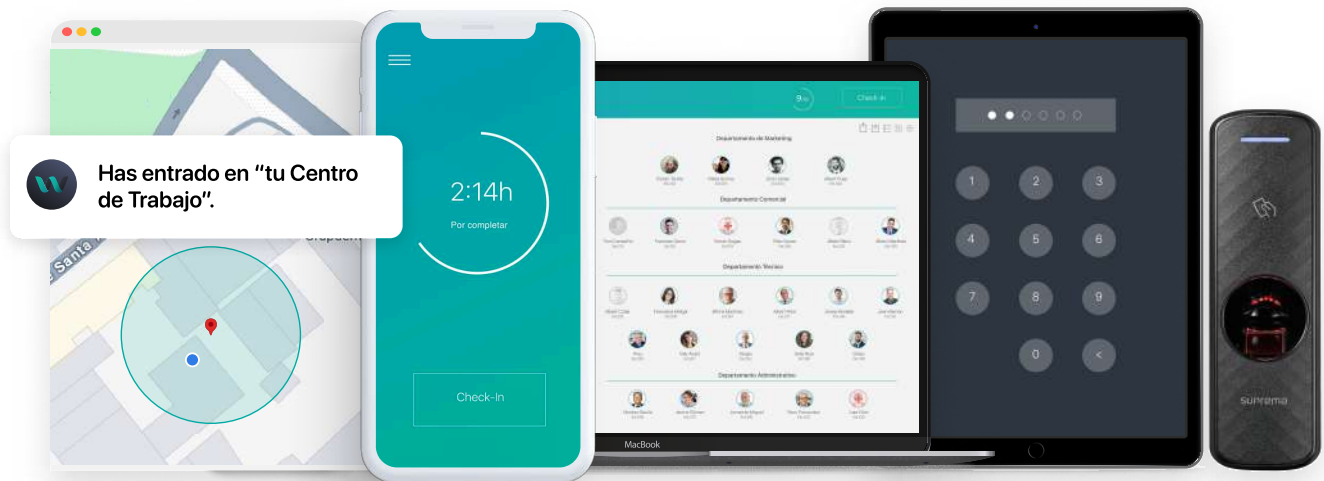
Has entrado en "tu Centro de Trabajo".

Santa

2:14h
Por completar

Check-In

Check-in

Departamento de Marketing

Departamento Comercial

Departamento Técnico

Departamento Administrativo

MacBook

1 2 3
4 5 6
7 8 9
0 <

suprema